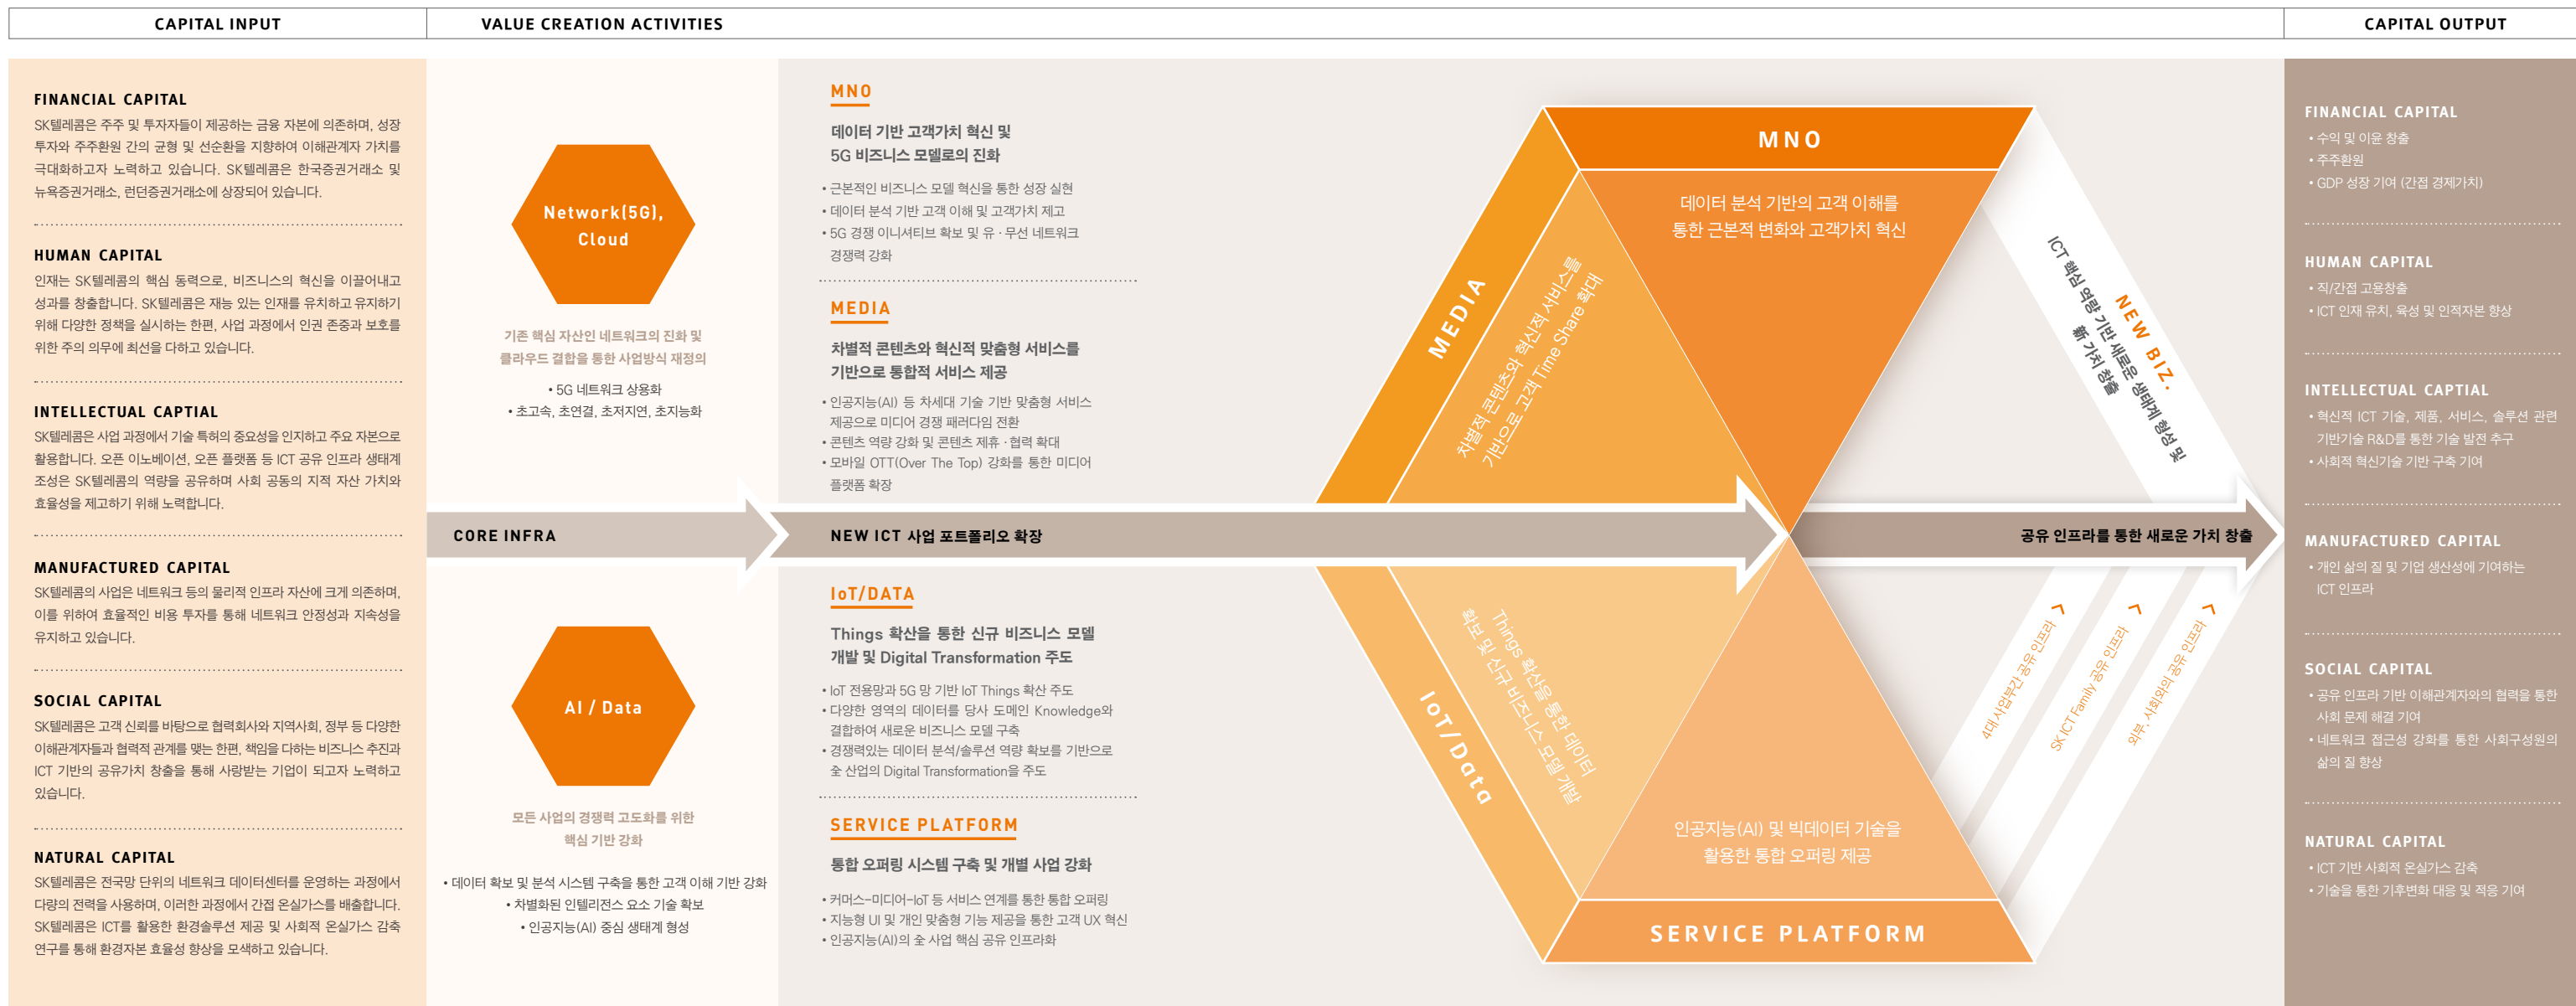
CAPITAL INPUT

VALUE CREATION ACTIVITIES

CAPITAL OUTPUT

FINANCIAL CAPITAL
SK텔레콤은 주주 및 투자자들이 제공하는 금융 자본에 의존하며, 성장 투자와 주주환원 간의 균형 및 선순환을 지향하여 이해관계자 가치를 극대화하고자 노력하고 있습니다. SK텔레콤은 한국증권거래소 및 뉴욕증권거래소, 런던증권거래소에 상장되어 있습니다.

HUMAN CAPITAL
인재는 SK텔레콤의 핵심 동력으로, 비즈니스의 혁신을 이끌어내고 성과를 창출합니다. SK텔레콤은 재능 있는 인재를 유치하고 유지하기 위해 다양한 정책을 실시하는 한편, 사업 과정에서 인권 존중과 보호를 위한 주의 의무에 최선을 다하고 있습니다.

INTELLECTUAL CAPTIAL
SK텔레콤은 사업 과정에서 기술 특허의 중요성을 인지하고 주요 자본으로 활용합니다. 오픈 이노베이션, 오픈 플랫폼 등 ICT 공유 인프라 생태계 조성은 SK텔레콤의 역량을 공유하며 사회 공동의 지적 자산 가치와 효용성을 제고하기 위해 노력합니다.

MANUFACTURED CAPITAL
SK텔레콤의 사업은 네트워크 등의 물리적 인프라 자산에 크게 의존하며, 이를 위하여 효율적인 비용 투자를 통해 네트워크 안정성과 지속성을 유지하고 있습니다.

SOCIAL CAPITAL
SK텔레콤은 고객 신뢰를 바탕으로 협력회사와 지역사회, 정부 등 다양한 이해관계자들과 협력적 관계를 맺는 한편, 책임을 다하는 비즈니스 추진과 ICT 기반의 공유가치 창출을 통해 사랑받는 기업이 되고자 노력하고 있습니다.

NATURAL CAPITAL
SK텔레콤은 전국망 단위의 네트워크 데이터센터를 운영하는 과정에서 다량의 전력을 사용하며, 이러한 과정에서 간접 온실가스를 배출합니다. SK텔레콤은 ICT를 활용한 환경솔루션 제공 및 사회적 온실가스 감축 연구를 통해 환경자본 효용성 향상을 모색하고 있습니다.

Network(5G), Cloud

기존 핵심 자산인 네트워크의 진화 및 클라우드 결합을 통한 사업방식 재정의
• 5G 네트워크 상용화
• 초고속, 초연결, 초저지연, 초지능화

CORE INFRA

AI / Data

모든 사업의 경쟁력 고도화를 위한 핵심 기반 강화
• 데이터 확보 및 분석 시스템 구축을 통한 고객 이해 기반 강화
• 차별화된 인텔리전스 요소 기술 확보
• 인공지능(AI) 중심 생태계 형성

MNO
데이터 기반 고객가치 혁신 및 5G 비즈니스 모델로의 진화
• 근본적인 비즈니스 모델 혁신을 통한 성장 실현
• 데이터 분석 기반 고객 이해 및 고객가치 제고
• 5G 경쟁 이니셔티브 확보 및 유 · 무선 네트워크 경쟁력 강화

MEDIA
차별적 콘텐츠와 혁신적 맞춤형 서비스를 기반으로 통합적 서비스 제공
• 인공지능(AI) 등 차세대 기술 기반 맞춤형 서비스 제공으로 미디어 경쟁 패러다임 전환
• 콘텐츠 역량 강화 및 콘텐츠 제휴 · 협력 확대
• 모바일 OTT(Over The Top) 강화를 통한 미디어 플랫폼 확장

NEW ICT 사업 포트폴리오 확장

IoT/DATA
Things 확산을 통한 신규 비즈니스 모델 개발 및 Digital Transformation 주도
• IoT 전용망과 5G 망 기반 IoT Things 확산 주도
• 다양한 영역의 데이터를 당사 도메인 Knowledge와 결합하여 새로운 비즈니스 모델 구축
• 경쟁력있는 데이터 분석/솔루션 역량 확보를 기반으로 全 산업의 Digital Transformation을 주도

SERVICE PLATFORM
통합 오퍼링 시스템 구축 및 개별 사업 강화
• 커머스-미디어-IoT 등 서비스 연계를 통한 통합 오퍼링
• 지능형 UI 및 개인 맞춤형 기능 제공을 통한 고객 UX 혁신
• 인공지능(AI)의 全 사업 핵심 공유 인프라화

MNO
데이터 분석 기반의 고객 이해를 통한 근본적 변화와 고객가치 혁신

MEDIA
차별적 콘텐츠와 혁신적 서비스를 기반으로 고객 Time Share 확대

NEW BIZ.
ICT 혁신 역량 기반 새로운 생태계 형성 및 新 가치 창출

IoT/Data
Things 확산을 통한 데이터 확보 및 신규 비즈니스 모델 개발

인공지능(AI) 및 빅데이터 기술을 활용한 통합 오퍼링 제공

SERVICE PLATFORM

공유 인프라를 통한 새로운 가치 창출

4대사업부간 공유 인프라

SK ICT Family 공유 인프라

외부·사회와의 공유 인프라

FINANCIAL CAPITAL
• 수익 및 이윤 창출
• 주주환원
• GDP 성장 기여 (간접 경제가치)

HUMAN CAPITAL
• 직/간접 고용창출
• ICT 인재 유치, 육성 및 인적자본 향상

INTELLECTUAL CAPTIAL
• 혁신적 ICT 기술, 제품, 서비스, 솔루션 관련 기반기술 R&D를 통한 기술 발전 추구
• 사회적 혁신기술 기반 구축 기여

MANUFACTURED CAPITAL
• 개인 삶의 질 및 기업 생산성에 기여하는 ICT 인프라

SOCIAL CAPITAL
• 공유 인프라 기반 이해관계자와의 협력을 통한 사회 문제 해결 기여
• 네트워크 접근성 강화를 통한 사회구성원의 삶의 질 향상

NATURAL CAPITAL
• ICT 기반 사회적 온실가스 감축
• 기술을 통한 기후변화 대응 및 적응 기여